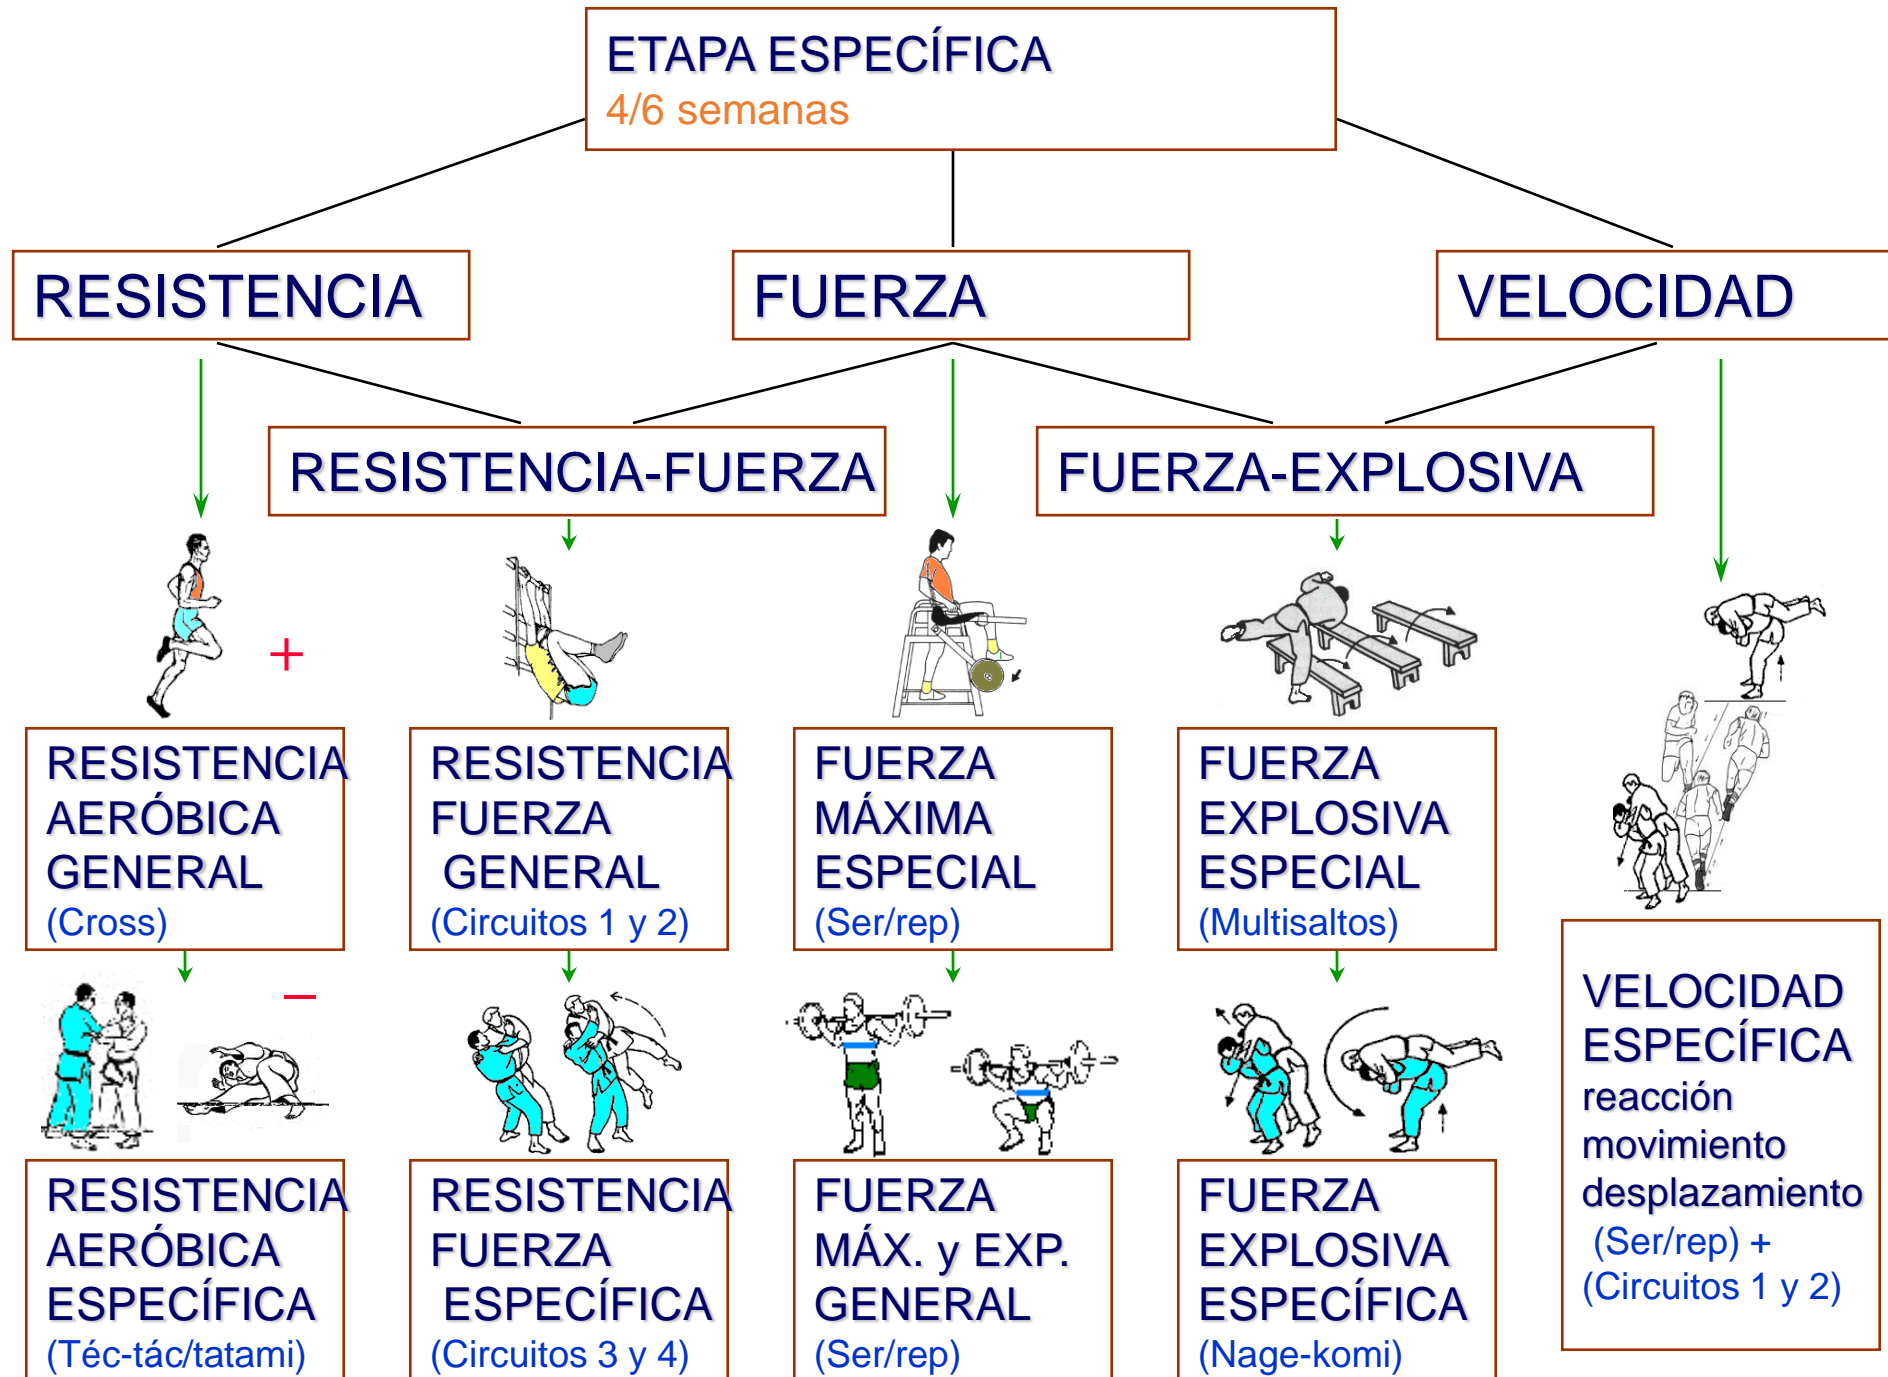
ETAPA ESPECÍFICA
4/6 semanas

RESISTENCIA

FUERZA

VELOCIDAD

RESISTENCIA-FUERZA

FUERZA-EXPLOSIVA

+

RESISTENCIA AERÓBICA GENERAL (Cross)

RESISTENCIA FUERZA GENERAL (Circuitos 1 y 2)

FUERZA MÁXIMA ESPECIAL (Ser/rep)

FUERZA EXPLOSIVA ESPECIAL (Multisaltos)

–

VELOCIDAD ESPECÍFICA reacción movimiento desplazamiento (Ser/rep) + (Circuitos 1 y 2)

RESISTENCIA AERÓBICA ESPECÍFICA (Téc-tác/tatami)

RESISTENCIA FUERZA ESPECÍFICA (Circuitos 3 y 4)

FUERZA MÁX. y EXP. GENERAL (Ser/rep)

FUERZA EXPLOSIVA ESPECÍFICA (Nage-komi)